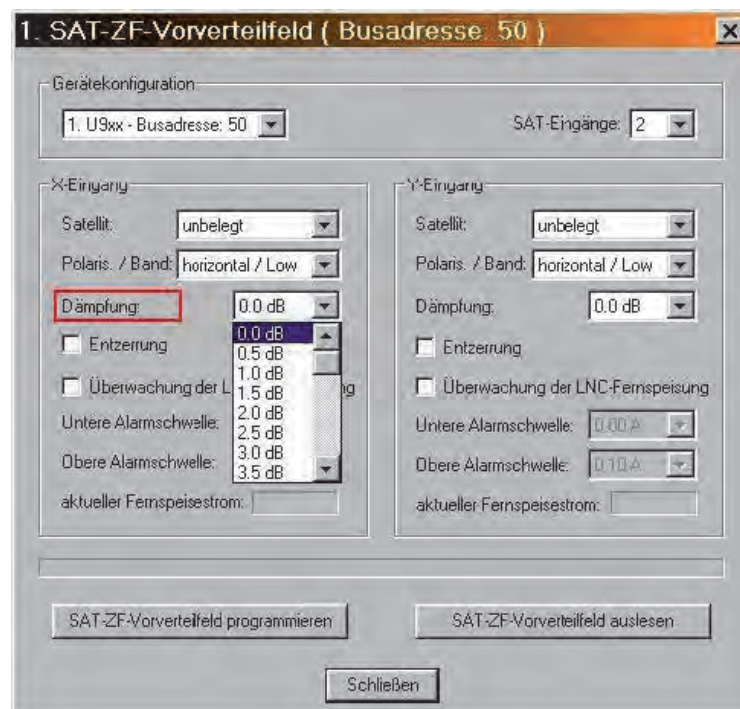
1. SAT-ZF-Vorverteilfeld ( Busadresse: 50 )

Gerätekonfiguration

1. U9xx - Busadresse: 50

SAT-Eingänge: 2

X-Eingang

Satellit: unbelegt

Polaris. / Band: horizontal / Low

Dämpfung: 0.0 dB

0.0 dB
0.5 dB
1.0 dB
1.5 dB
2.0 dB
2.5 dB
3.0 dB
3.5 dB

Entzerrung

Überwachung der L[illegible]g

Untere Alarmschwelle:

Obere Alarmschwelle:

aktueller Fernspeisestrom:

Y-Eingang

Satellit: unbelegt

Polaris. / Band: horizontal / Low

Dämpfung: 0.0 dB

Entzerrung

Überwachung der LNC-Fernspeisung

Untere Alarmschwelle: 0.00 A

Obere Alarmschwelle: 0.10 A

aktueller Fernspeisestrom:

SAT-ZF-Vorverteilfeld programmieren

SAT-ZF-Vorverteilfeld auslesen

Schließen